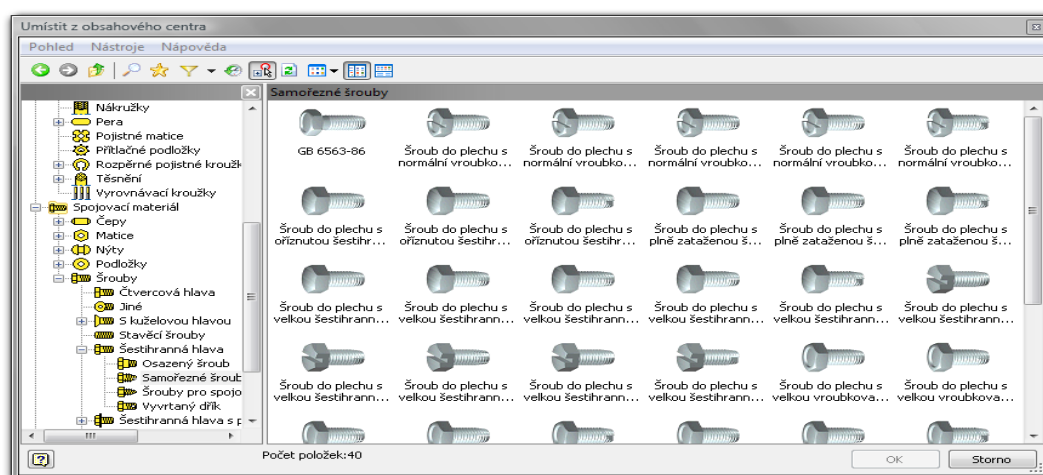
Umístit z obsahového centra

Pohled Nástroje Nápověda

Nákružky
Pera
Pojistné matice
Přítlačné podložky
Rozpěrné pojistné kroužk
Těsnění
Vyrovnávací kroužky
Spojovací materiál
Čepy
Matice
Nýty
Podložky
Šrouby
Čtvercová hlava
Jiné
S kuželovou hlavou
Stavěcí šrouby
Šestihranná hlava
Osazený šroub
Samořezné šroub
Šrouby pro spojo
Vyvrtaný dřík
Šestihranná hlava s p

Samořezné šrouby

GB 6563-86
Šroub do plechu s normální vroubko...
Šroub do plechu s normální vroubko...
Šroub do plechu s normální vroubko...
Šroub do plechu s normální vroubko...
Šroub do plechu s normální vroubko...
Šroub do plechu s oříznutou šestihr...
Šroub do plechu s oříznutou šestihr...
Šroub do plechu s oříznutou šestihr...
Šroub do plechu s plně zataženou š...
Šroub do plechu s plně zataženou š...
Šroub do plechu s plně zataženou š...
Šroub do plechu s velkou šestihrann...
Šroub do plechu s velkou šestihrann...
Šroub do plechu s velkou šestihrann...
Šroub do plechu s velkou šestihrann...
Šroub do plechu s velkou šestihrann...
Šroub do plechu s velkou šestihrann...
Šroub do plechu s velkou šestihrann...
Šroub do plechu s velkou šestihrann...
Šroub do plechu s velkou šestihrann...
Šroub do plechu s velkou šestihrann...
Šroub do plechu s velkou vroubkova...
Šroub do plechu s velkou vroubkova...

Počet položek:40
OK
Storno